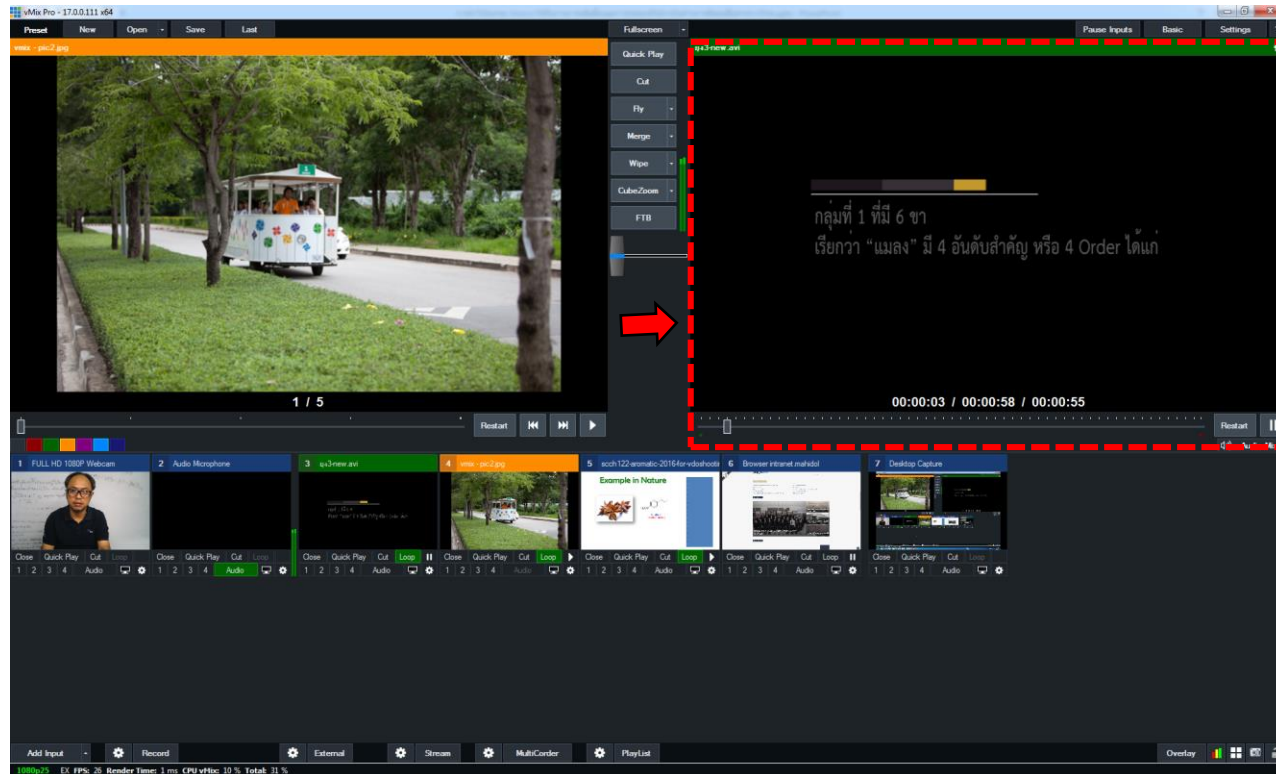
vMix Pro - 17.0.0.111 x64

Preset New Open Save Last Fullscreen Pause Inputs Basic Settings

vmix - pic2.jpg

qa3-new.avi

Quick Play
Cut
Fly
Merge
Wipe
CubeZoom
FTB

กลุ่มที่ 1 ที่มี 6 ขา
เรียกว่า "แมลง" มี 4 อันดับสำคัญ หรือ 4 Order ได้แก่

1 / 5

00:00:03 / 00:00:58 / 00:00:55

Restart

Restart

1 FULL HD 1080P Webcam
2 Audio Microphone
3 qa3-new.avi
4 vmix - pic2.jpg
5 scch122-aromatic-2016-for-vdoshooti
6 Browser intranet.mahidol
7 Desktop Capture

Example in Nature

Close Quick Play Cut Loop
1 2 3 4 Audio
Close Quick Play Cut Loop
1 2 3 4 Audio
Close Quick Play Cut Loop
1 2 3 4 Audio
Close Quick Play Cut Loop
1 2 3 4 Audio
Close Quick Play Cut Loop
1 2 3 4 Audio
Close Quick Play Cut Loop
1 2 3 4 Audio
Close Quick Play Cut Loop
1 2 3 4 Audio

Add Input Record External Stream MultiCorder PlayList Overlay

1080p25 EX FPS: 26 Render Time: 1 ms CPU vMix: 10 % Total: 31 %